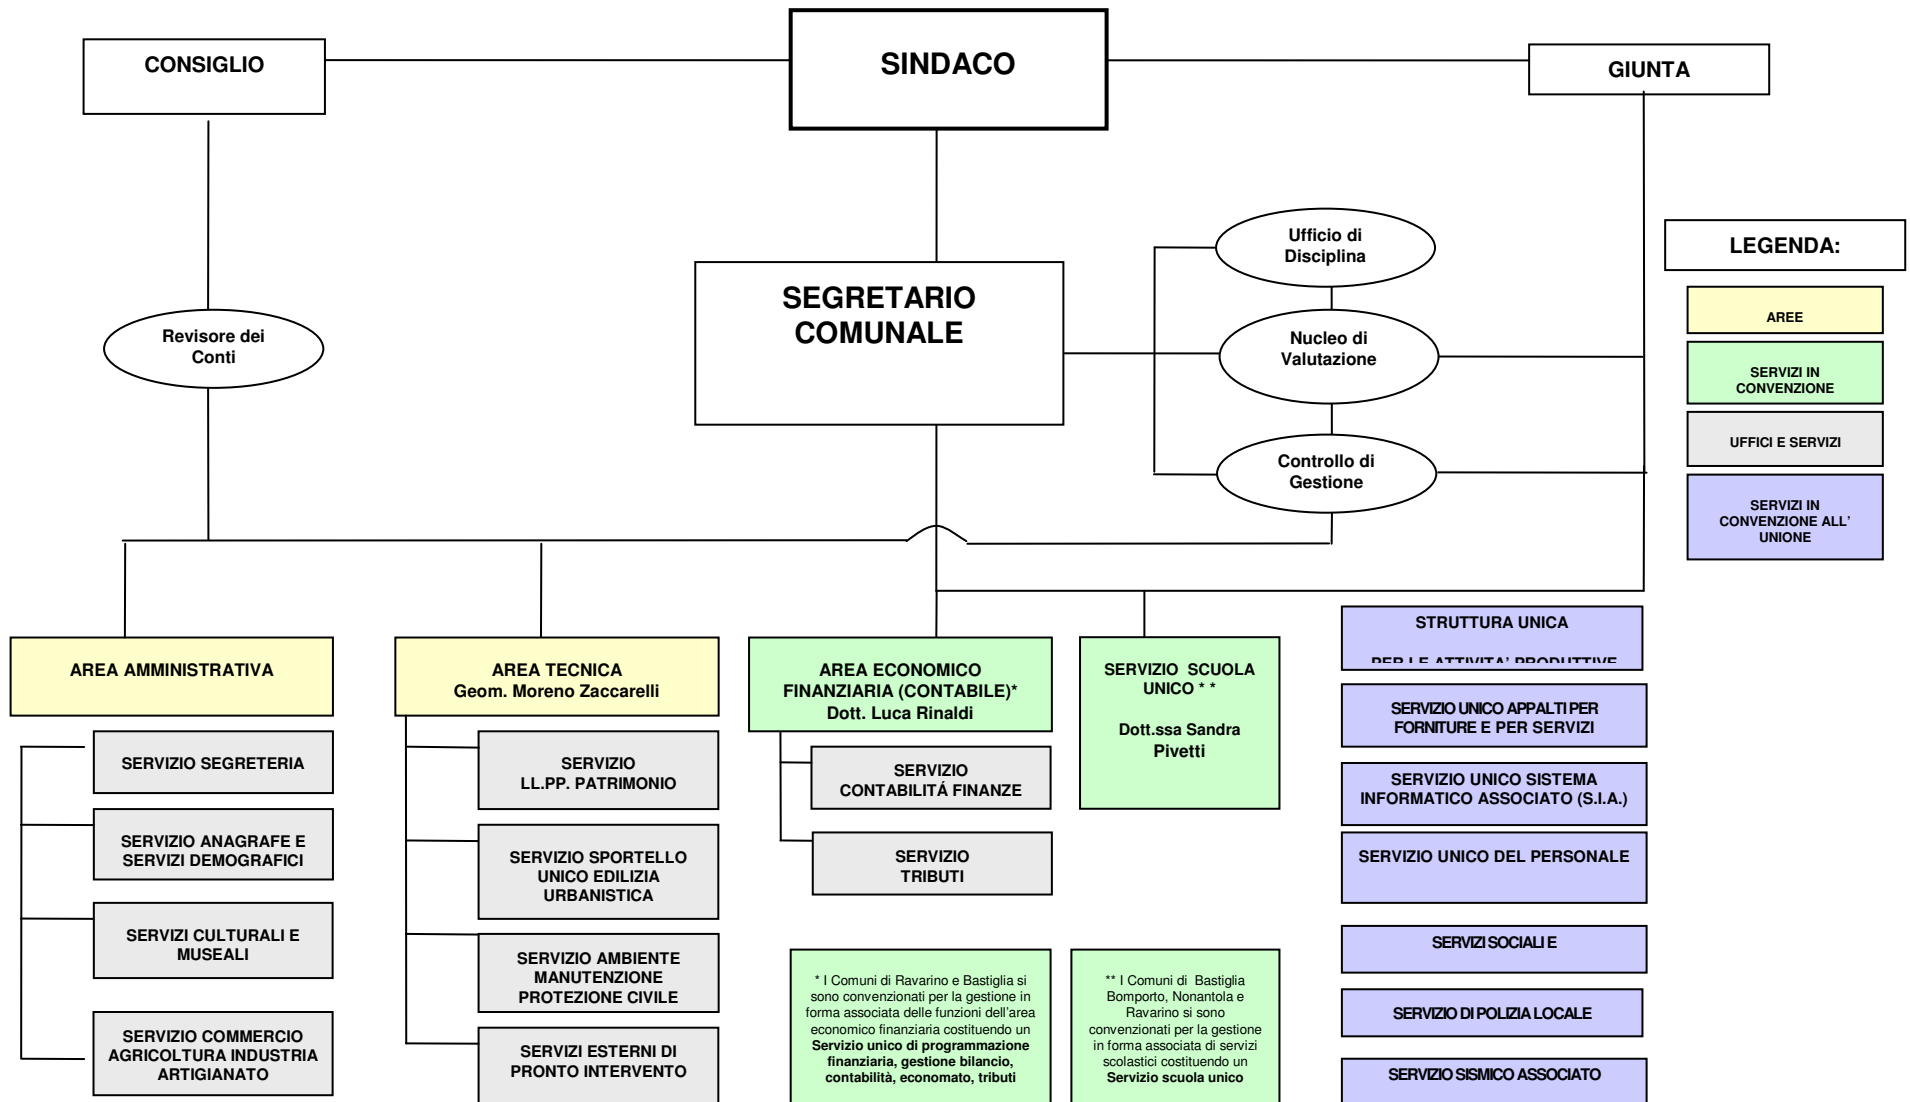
CONSIGLIO

SINDACO

GIUNTA

LEGENDA:

AREE

SERVIZI IN CONVENZIONE

UFFICI E SERVIZI

SERVIZI IN CONVENZIONE ALL' UNIONE

Ufficio di Disciplina

SEGRETARIO COMUNALE

Revisore dei Conti

Nucleo di Valutazione

Controllo di Gestione

AREA AMMINISTRATIVA

SERVIZIO SEGRETERIA

SERVIZIO ANAGRAFE E SERVIZI DEMOGRAFICI

SERVIZI CULTURALI E MUSEALI

SERVIZIO COMMERCIO AGRICOLTURA INDUSTRIA ARTIGIANATO

AREA TECNICA
Geom. Moreno Zaccarelli

SERVIZIO LL.PP. PATRIMONIO

SERVIZIO SPORTELLO UNICO EDILIZIA URBANISTICA

SERVIZIO AMBIENTE MANUTENZIONE PROTEZIONE CIVILE

SERVIZI ESTERNI DI PRONTO INTERVENTO

AREA ECONOMICO FINANZIARIA (CONTABILE)*
Dott. Luca Rinaldi

SERVIZIO CONTABILITÁ FINANZE

SERVIZIO TRIBUTI

* I Comuni di Ravarino e Bastiglia si sono convenzionati per la gestione in forma associata delle funzioni dell'area economico finanziaria costituendo un Servizio unico di programmazione finanziaria, gestione bilancio, contabilità, economato, tributi

SERVIZIO SCUOLA UNICO * *

Dott.ssa Sandra Pivetti

** I Comuni di Bastiglia Bomporto, Nonantola e Ravarino si sono convenzionati per la gestione in forma associata di servizi scolastici costituendo un Servizio scuola unico

STRUTTURA UNICA

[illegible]

SERVIZIO UNICO APPALTI PER FORNITURE E PER SERVIZI

SERVIZIO UNICO SISTEMA INFORMATICO ASSOCIATO (S.I.A.)

SERVIZIO UNICO DEL PERSONALE

SERVIZI SOCIALI E

SERVIZIO DI POLIZIA LOCALE

SERVIZIO SISMICO ASSOCIATO